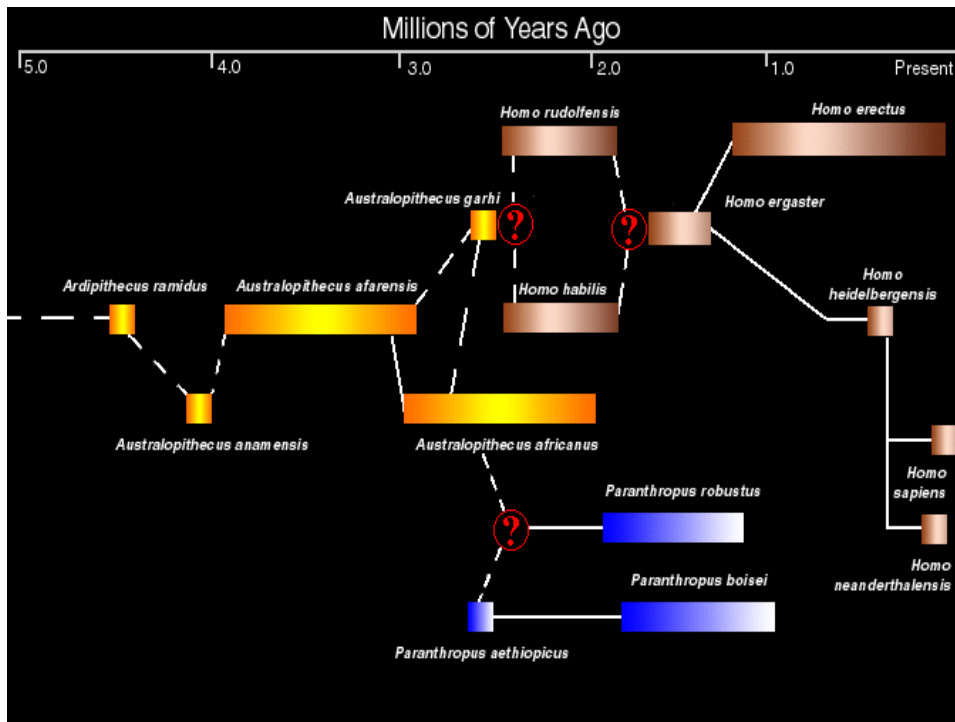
Millions of Years Ago

5.0
4.0
3.0
2.0
1.0
Present

Homo rudolfensis
Homo erectus
Australopithecus garhi
?
?
Homo ergaster
Ardipithecus ramidus
Australopithecus afarensis
Homo habilis
Homo heidelbergensis
Australopithecus anamensis
Australopithecus africanus
Homo sapiens
Paranthropus robustus
?
Homo neanderthalensis
Paranthropus boisei
Paranthropus aethiopicus